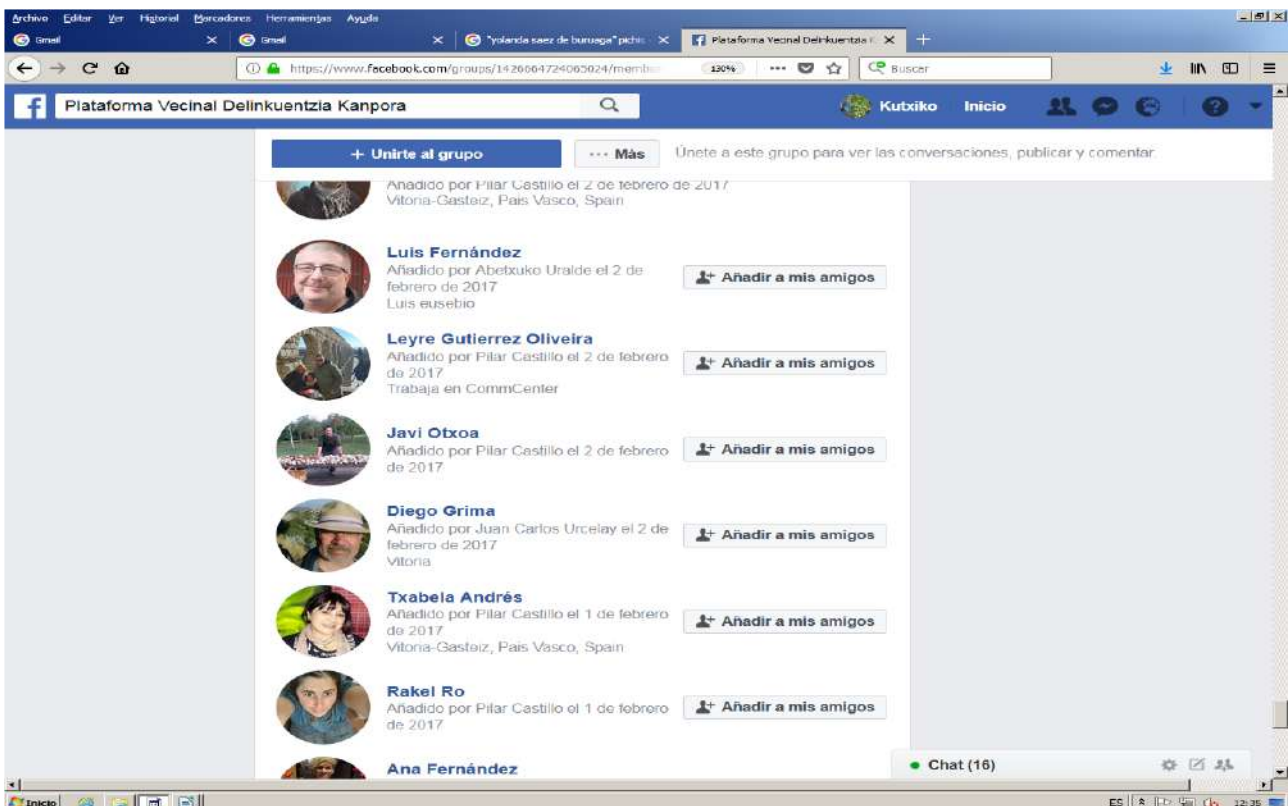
Archivo Editar Ver Historial Marcadores Herramientas Ayuda

Gmail × Gmail × "yolanda saez de buruaga" pichi × Plataforma Vecinal Delinkuentzia × +

https://www.facebook.com/groups/1426664724065024/member 130% Buscar

Plataforma Vecinal Delinkuentzia Kanpora

Kutxiko Inicio

+ Unirte al grupo ··· Más Únete a este grupo para ver las conversaciones, publicar y comentar.

Añadido por Pilar Castillo el 2 de febrero de 2017
Vitoria-Gasteiz, País Vasco, Spain

Luis Fernández
Añadido por Abetxuko Uralde el 2 de febrero de 2017
Luis eusebio
Añadir a mis amigos

Leyre Gutierrez Oliveira
Añadido por Pilar Castillo el 2 de febrero de 2017
Trabaja en CommCenter
Añadir a mis amigos

Javi Otxoa
Añadido por Pilar Castillo el 2 de febrero de 2017
Añadir a mis amigos

Diego Grima
Añadido por Juan Carlos Urcelay el 2 de febrero de 2017
Vitoria
Añadir a mis amigos

Txabela Andrés
Añadido por Pilar Castillo el 1 de febrero de 2017
Vitoria-Gasteiz, País Vasco, Spain
Añadir a mis amigos

Rakel Ro
Añadido por Pilar Castillo el 1 de febrero de 2017
Añadir a mis amigos

Ana Fernández

Chat (16)

Inicio

ES 12:35